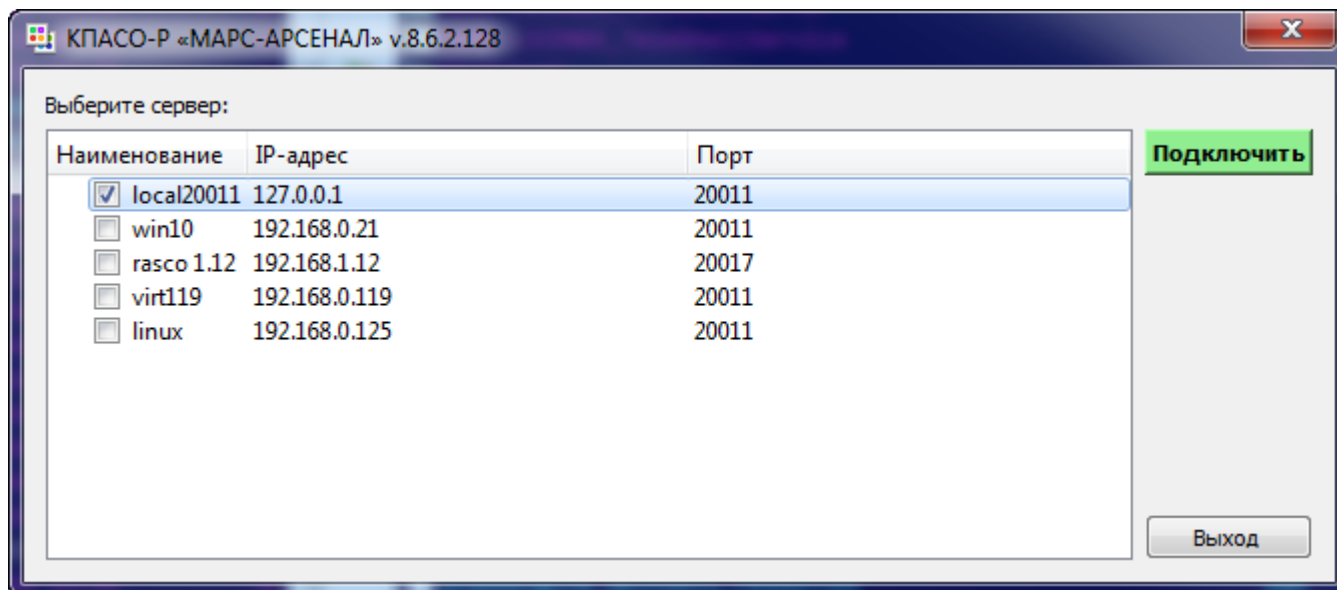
КПАСО-Р «МАРС-АРСЕНАЛ» v.8.6.2.128

Выберите сервер:

| Наименование | IP-адрес | Порт |
|---|---|---|
| local20011 | 127.0.0.1 | 20011 |
| win10 | 192.168.0.21 | 20011 |
| rasco 1.12 | 192.168.1.12 | 20017 |
| virt119 | 192.168.0.119 | 20011 |
| linux | 192.168.0.125 | 20011 |

Подключить

Выход